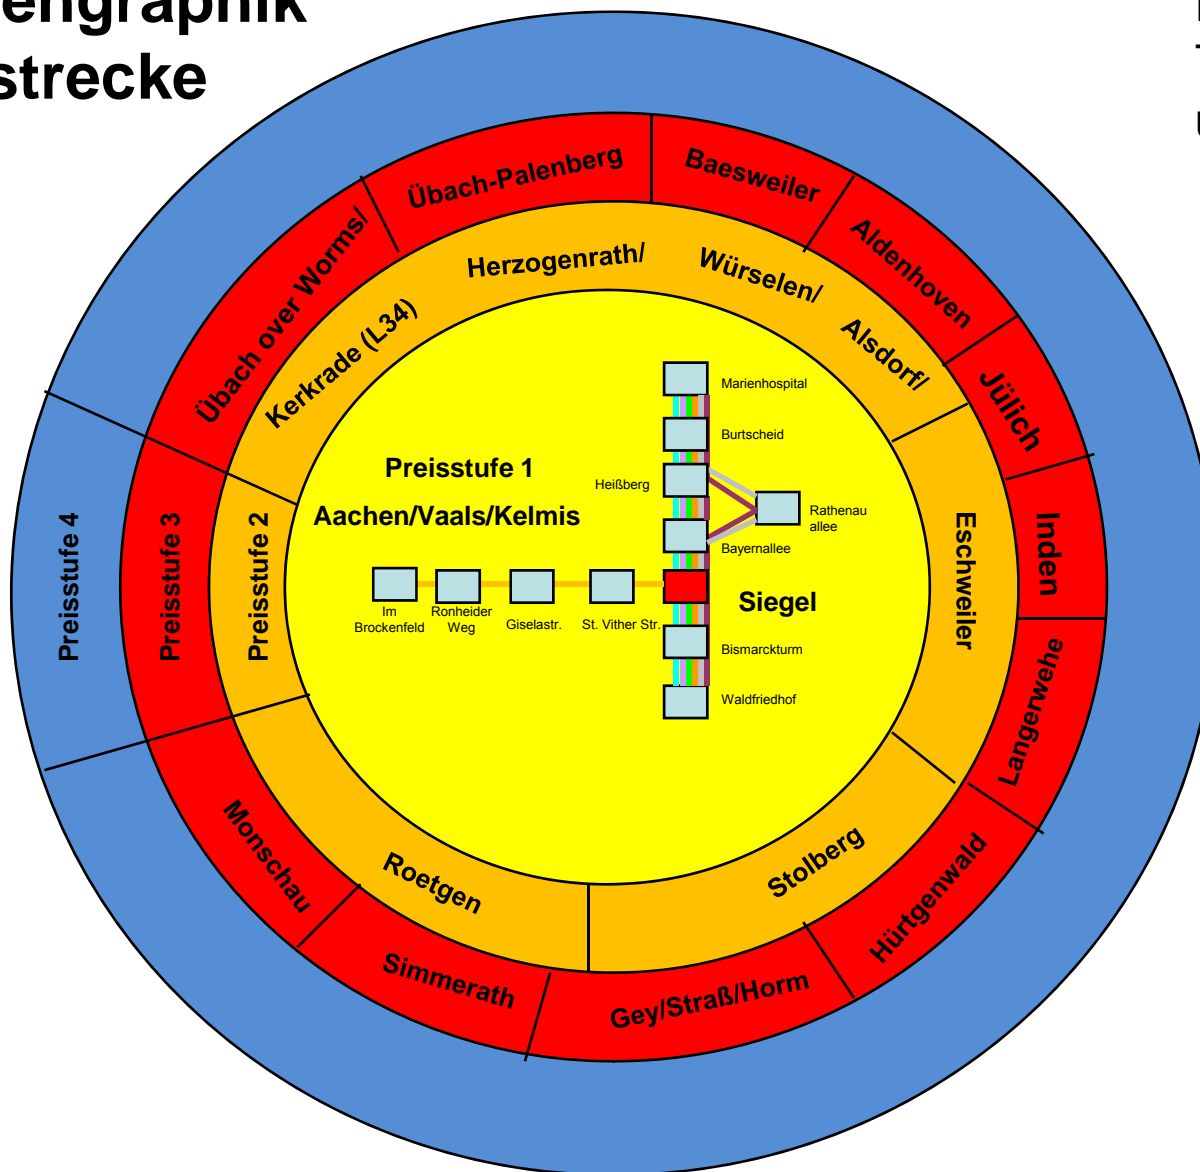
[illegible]engraphik
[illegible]strecke

Übach-Palenberg
Baesweiler
Aldenhoven
Übach over Worms/
Herzogenrath/
Würselen/
Kerkrade (L34)
Alsdorf/
Jülich
Inden
Preisstufe 4
Preisstufe 3
Preisstufe 2
Preisstufe 1
Aachen/Vaals/Kelmis
Marienhospital
Burtscheid
Heißberg
Rathenau allee
Bayernallee
Siegel
Im Brockenfeld
Ronheider Weg
Giselastr.
St. Vither Str.
Bismarckturm
Waldfriedhof
Eschweiler
Langerwehe
Monschau
Roetgen
Stolberg
Hürtgenwald
Simmerath
Gey/Straß/Horm